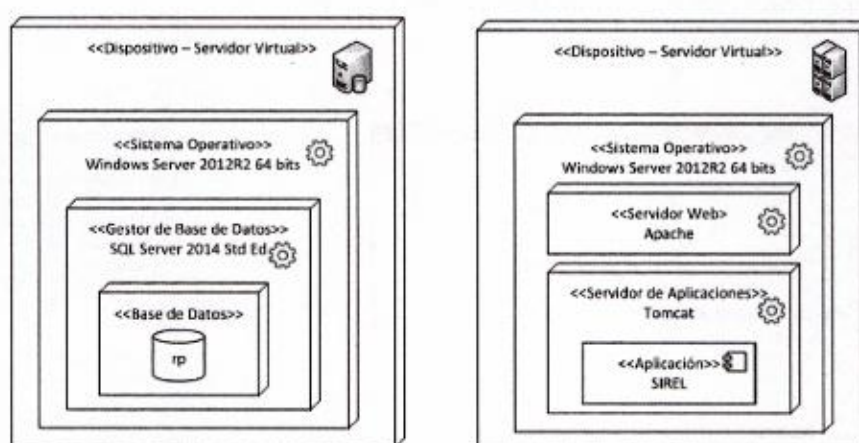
<<Dispositivo – Servidor Virtual>>

<<Sistema Operativo>>
Windows Server 2012R2 64 bits

<<Gestor de Base de Datos>>
SQL Server 2014 Std Ed

<<Base de Datos>>

rp

<<Dispositivo – Servidor Virtual>>

<<Sistema Operativo>>
Windows Server 2012R2 64 bits

<<Servidor Web>
Apache

<<Servidor de Aplicaciones>>
Tomcat

<<Aplicación>>
SIREL